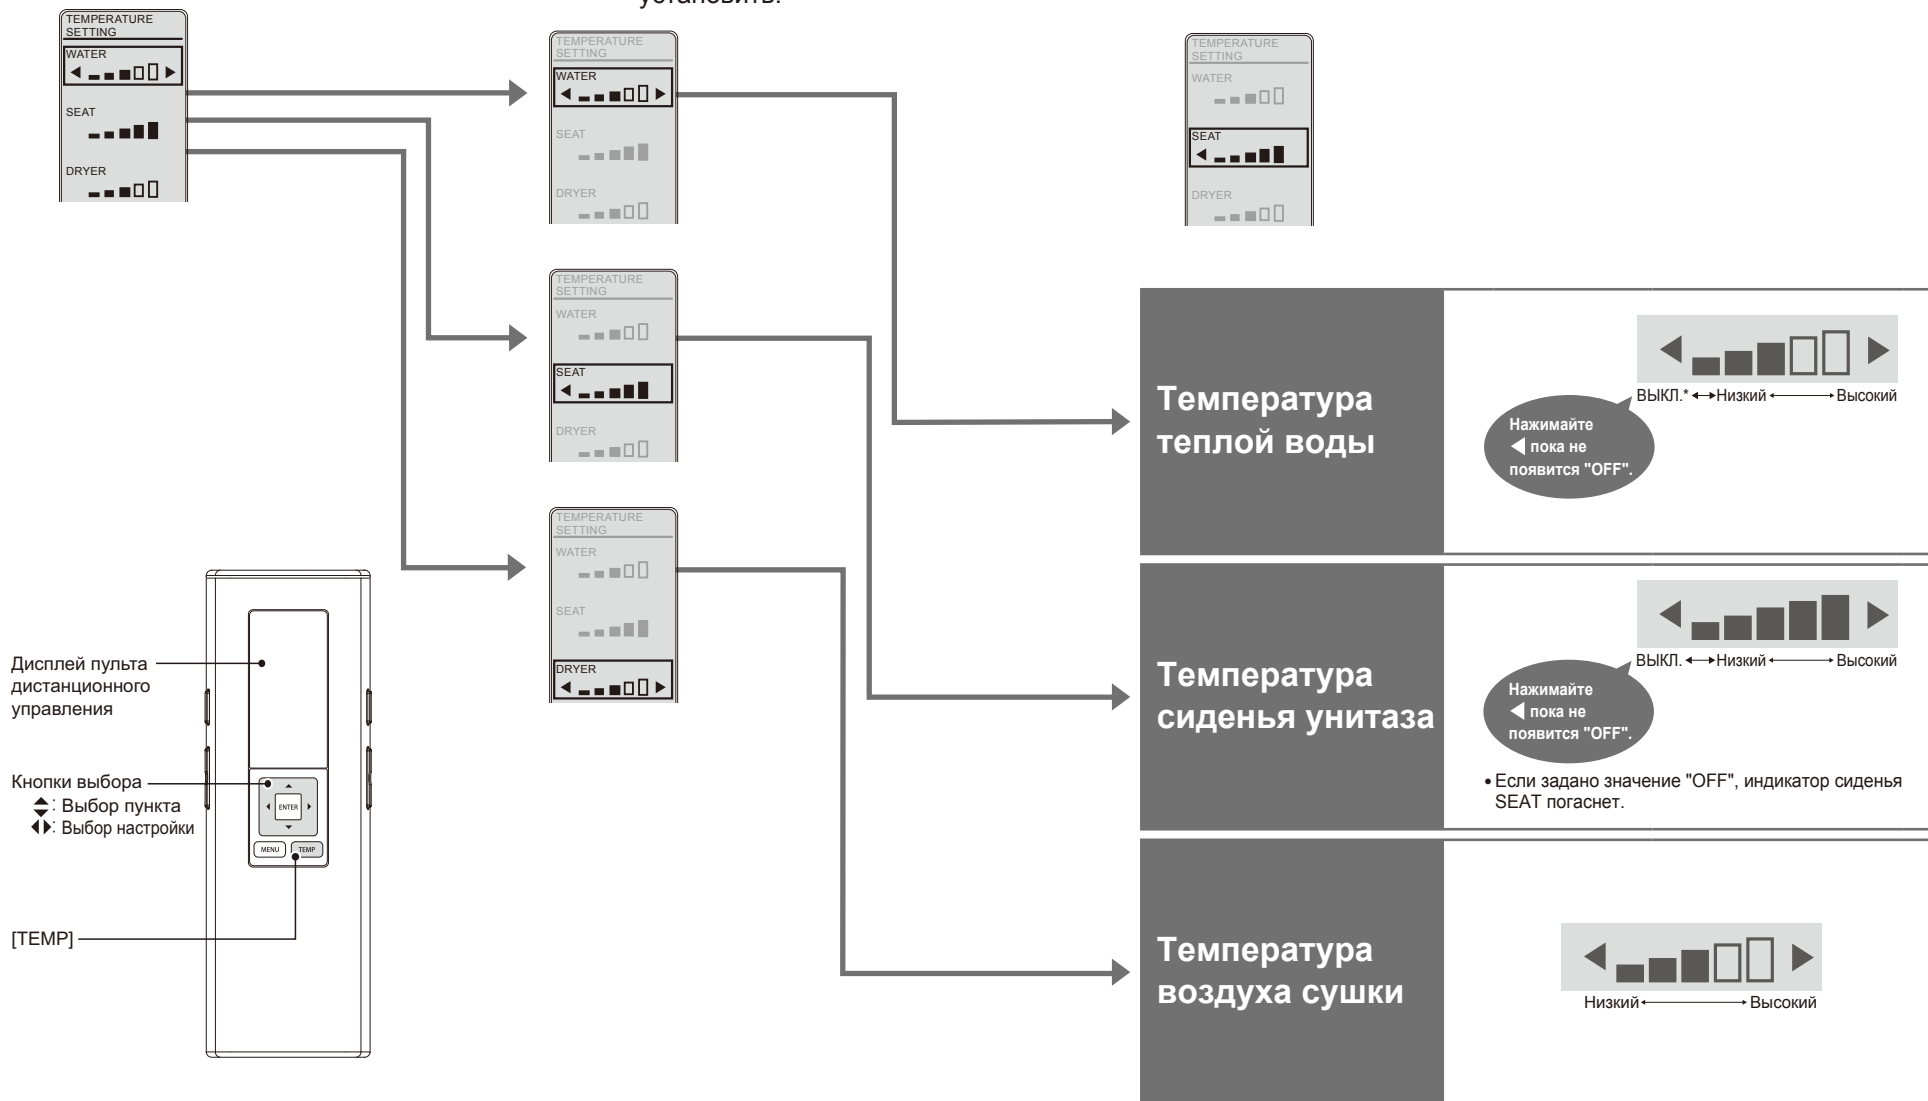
установить.

TEMPERATURE SETTING
WATER
SEAT
DRYER

TEMPERATURE SETTING
WATER
SEAT
DRYER

TEMPERATURE SETTING
WATER
SEAT
DRYER

TEMPERATURE SETTING
WATER
SEAT
DRYER

TEMPERATURE SETTING
WATER
SEAT
DRYER

Дисплей пульта дистанционного управления

Кнопки выбора
: Выбор пункта
: Выбор настройки

ENTER
MENU
TEMP

[TEMP]

Температура теплой воды

ВЫКЛ.* Низкий Высокий

Нажимайте ◀ пока не появится "OFF".

Температура сиденья унитаза

ВЫКЛ. Низкий Высокий

Нажимайте ◀ пока не появится "OFF".

• Если задано значение "OFF", индикатор сиденья SEAT погаснет.

Температура воздуха сушки

Низкий Высокий